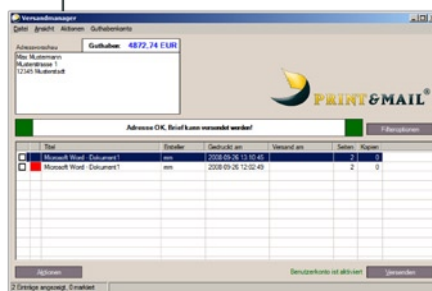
Versandmanager

Datei Ansicht Aktionen Guthabenkonto

Adressvorschau

Guthaben: 4872,74 EUR

Max Mustermann
Musterstrasse 1
12345 Musterstadt

PRINT&MAIL®

Adresse OK, Brief kann versendet werden!

Filteroptionen

| | | Titel | Ersteller | Gedruckt am | Versand am | Seiten | Kopien |
|---|---|---|---|---|---|---|---|
| | | Microsoft Word - Dokument1 | mm | 2008-09-26 13:10:45 | | 2 | 0 |
| | | Microsoft Word - Dokument1 | mm | 2008-09-26 12:02:49 | | 2 | 0 |

Aktionen

Benutzerkonto ist aktiviert

Versenden

2 Einträge angezeigt, 0 markiert